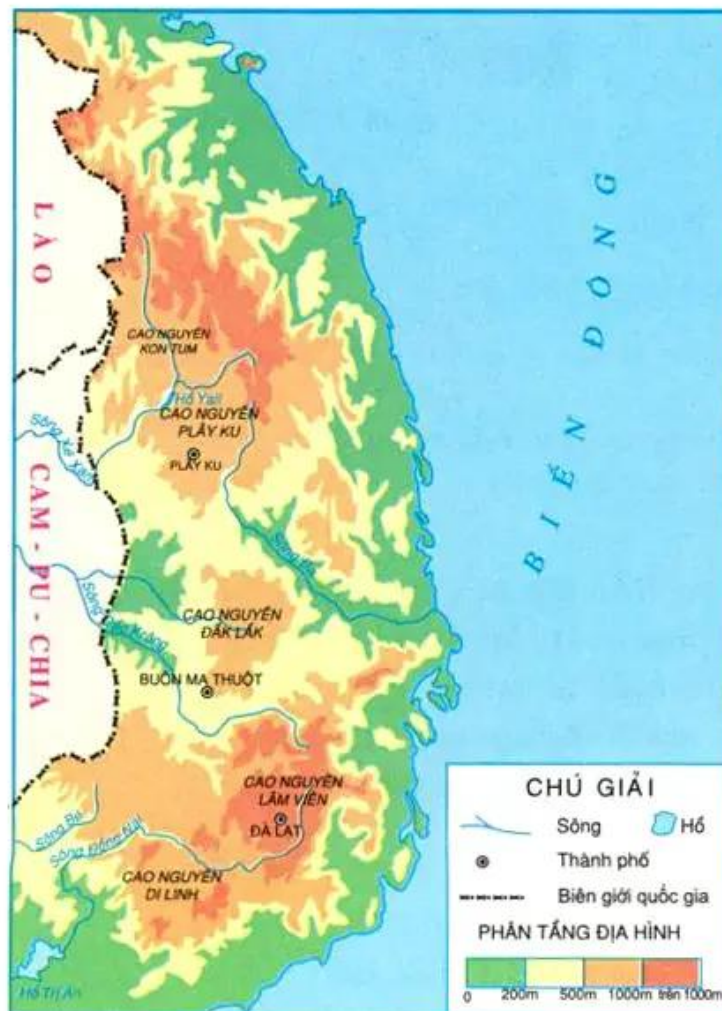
LÀO

CAM - PU - CHIA

BIỂN ĐÔNG

CAO NGUYÊN KON TUM

Hồ Yali

CAO NGUYÊN PLÂY KU

Sông Xê Xan

PLÂY KU

Sông Ba

Sông Xrê Pốk

CAO NGUYÊN ĐẮK LẮK

Sông Krông

BUÔN MA THUỘT

CAO NGUYÊN LÂM VIÊN

ĐÀ LẠT

Sông Bé

Sông Đồng Nai

CAO NGUYÊN DI LINH

Hồ Trị An

CHÚ GIẢI

Sông

Hồ

Thành phố

Biên giới quốc gia

PHÂN TẦNG ĐỊA HÌNH

0

200m

500m

1000m

trên 1000m